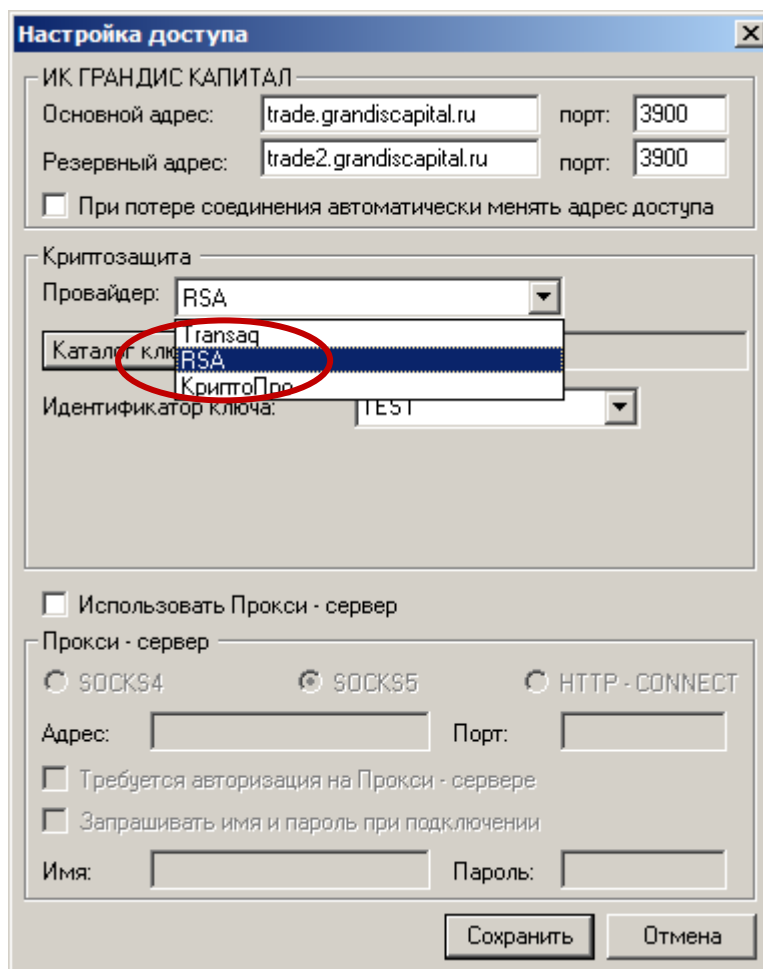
Настройка доступа

ИК ГРАНДИС КАПИТАЛ
Основной адрес: trade.grandiscapital.ru порт: 3900
Резервный адрес: trade2.grandiscapital.ru порт: 3900
При потере соединения автоматически менять адрес доступа

Криптозащита
Провайдер: RSA
Transaq
RSA
КриптоПро
Каталог клю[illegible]
Идентификатор ключа: TEST

Использовать Прокси - сервер

Прокси - сервер
SOCKS4 SOCKS5 HTTP - CONNECT
Адрес: Порт:
Требуется авторизация на Прокси - сервере
Запрашивать имя и пароль при подключении
Имя: Пароль:

Сохранить Отмена